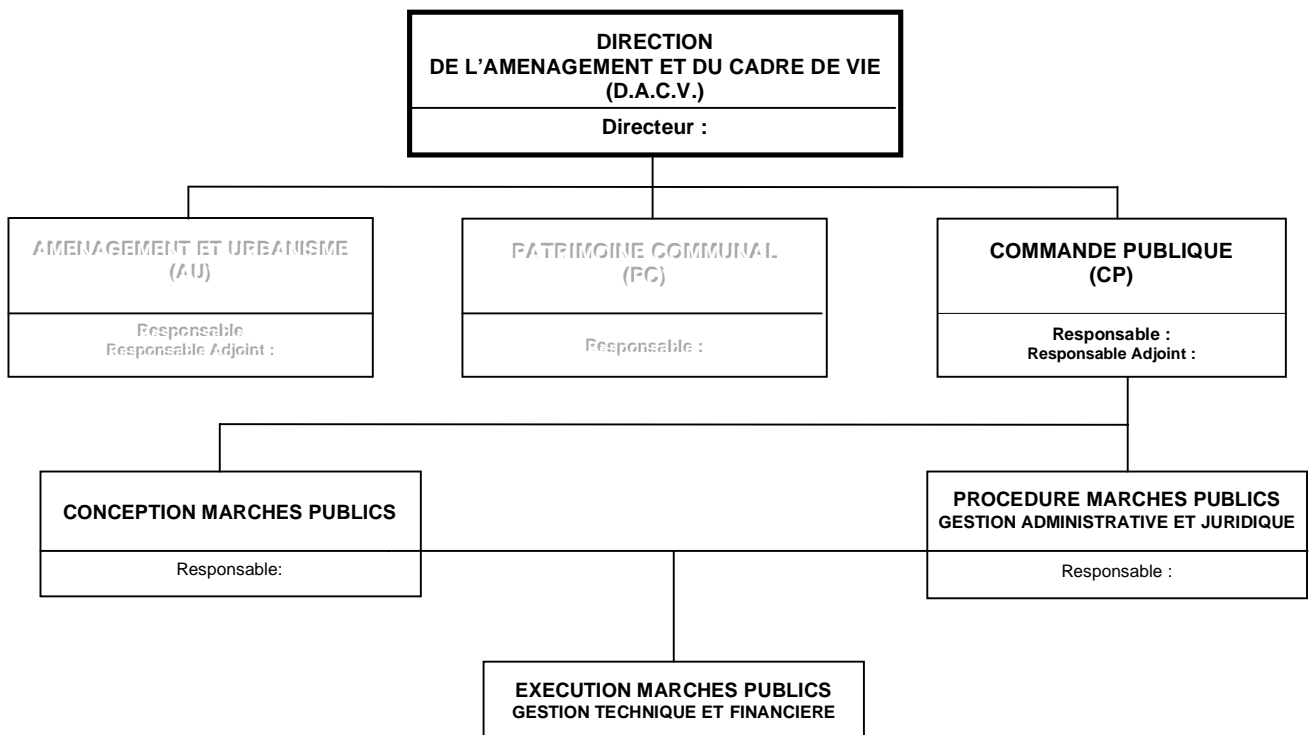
DIRECTION
DE L'AMENAGEMENT ET DU CADRE DE VIE
(D.A.C.V.)

Directeur :

AMENAGEMENT ET URBANISME
(AU)

Responsable
Responsable Adjoint :

PATRIMOINE COMMUNAL
(PC)

Responsable :

COMMANDE PUBLIQUE
(CP)

Responsable :
Responsable Adjoint :

CONCEPTION MARCHES PUBLICS

Responsable:

PROCEDURE MARCHES PUBLICS
GESTION ADMINISTRATIVE ET JURIDIQUE

Responsable :

EXECUTION MARCHES PUBLICS
GESTION TECHNIQUE ET FINANCIERE